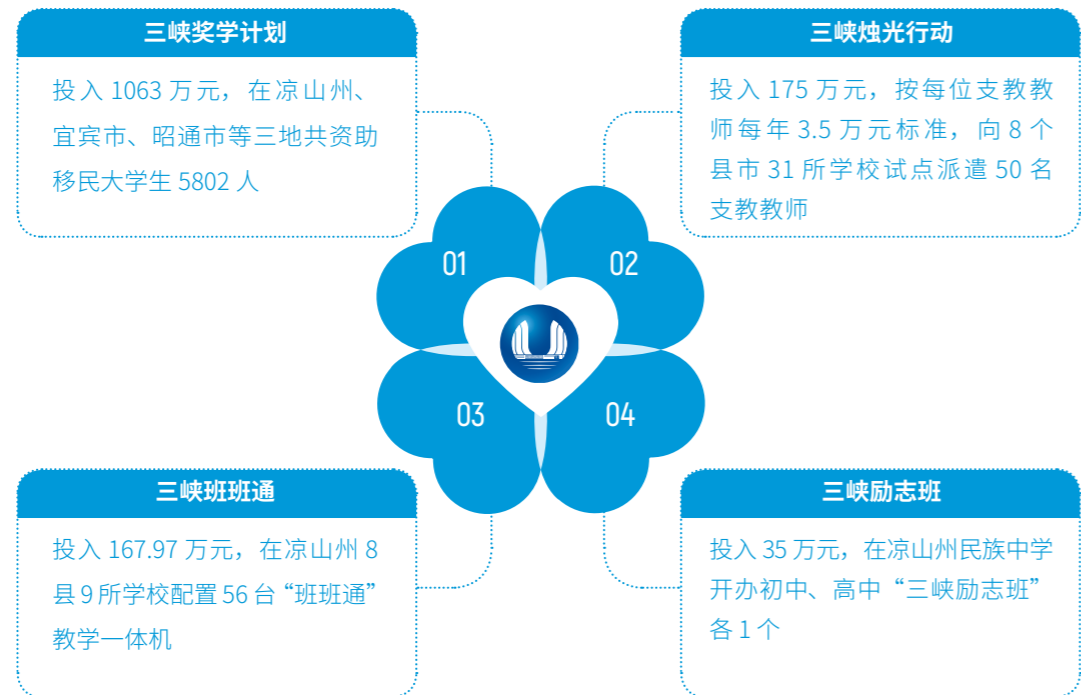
三峡奖学计划

投入 1063 万元，在凉山州、宜宾市、昭通市等三地共资助移民大学生 5802 人

三峡烛光行动

投入 175 万元，按每位支教教师每年 3.5 万元标准，向 8 个县市 31 所学校试点派遣 50 名支教教师

01

02

03

04

三峡班班通

投入 167.97 万元，在凉山州 8 县 9 所学校配置 56 台“班班通”教学一体机

三峡励志班

投入 35 万元，在凉山州民族中学开办初中、高中“三峡励志班”各 1 个